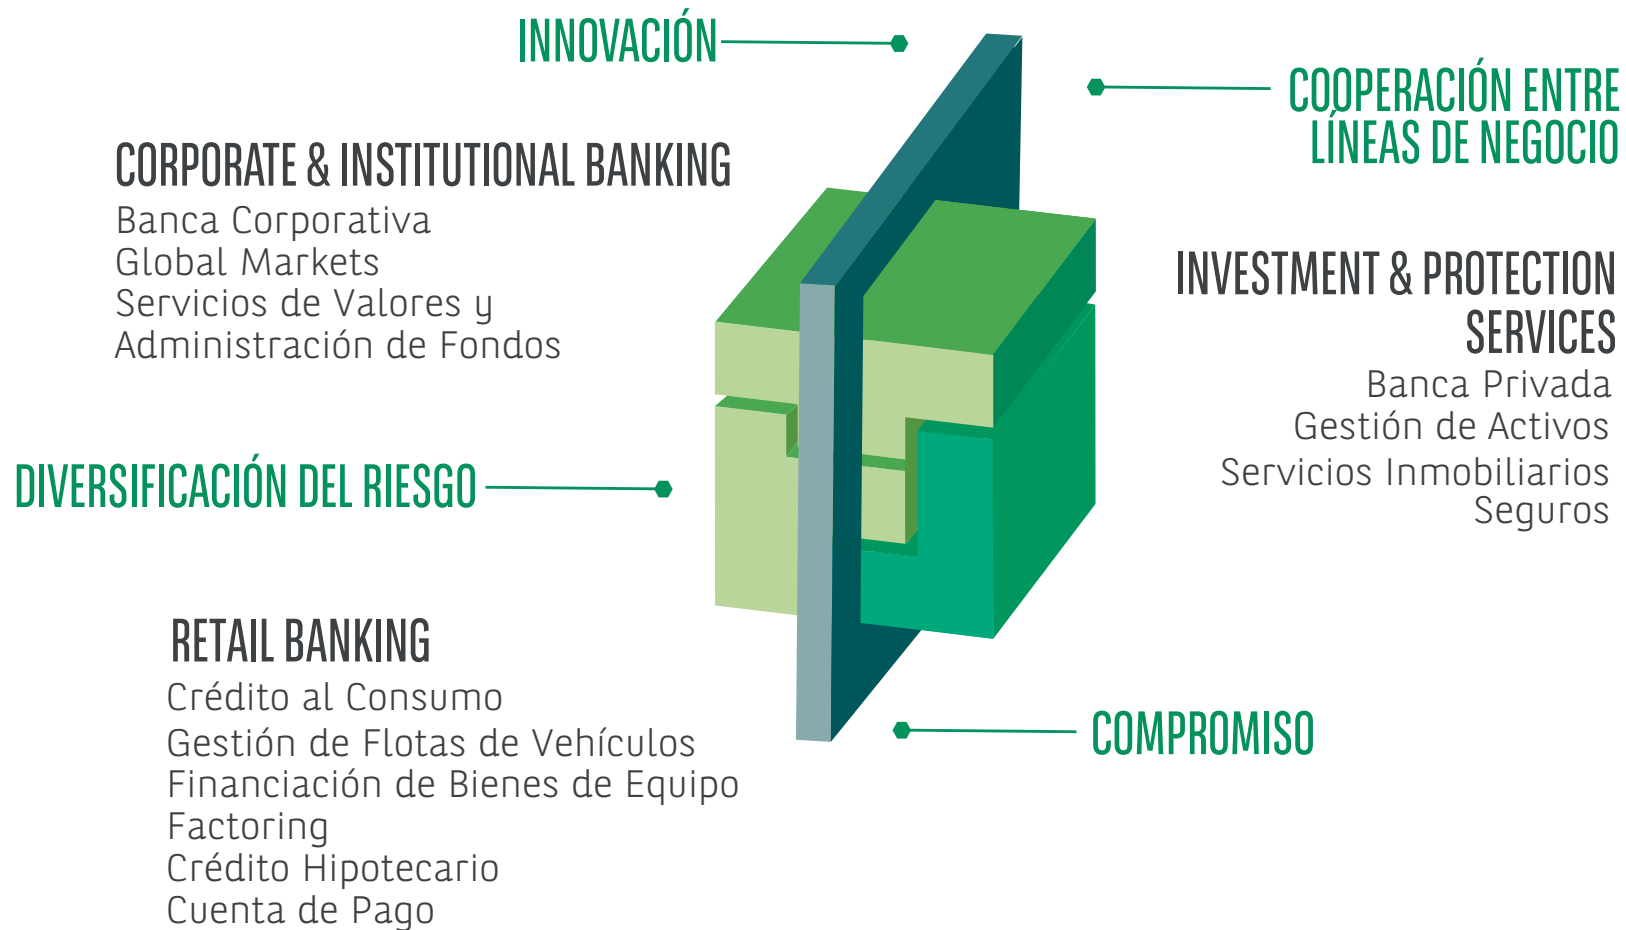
INNOVACIÓN

COOPERACIÓN ENTRE LÍNEAS DE NEGOCIO

CORPORATE & INSTITUTIONAL BANKING
Banca Corporativa
Global Markets
Servicios de Valores y
Administración de Fondos

INVESTMENT & PROTECTION SERVICES
Banca Privada
Gestión de Activos
Servicios Inmobiliarios
Seguros

DIVERSIFICACIÓN DEL RIESGO

RETAIL BANKING
Crédito al Consumo
Gestión de Flotas de Vehículos
Financiación de Bienes de Equipo
Factoring
Crédito Hipotecario
Cuenta de Pago

COMPROMISO